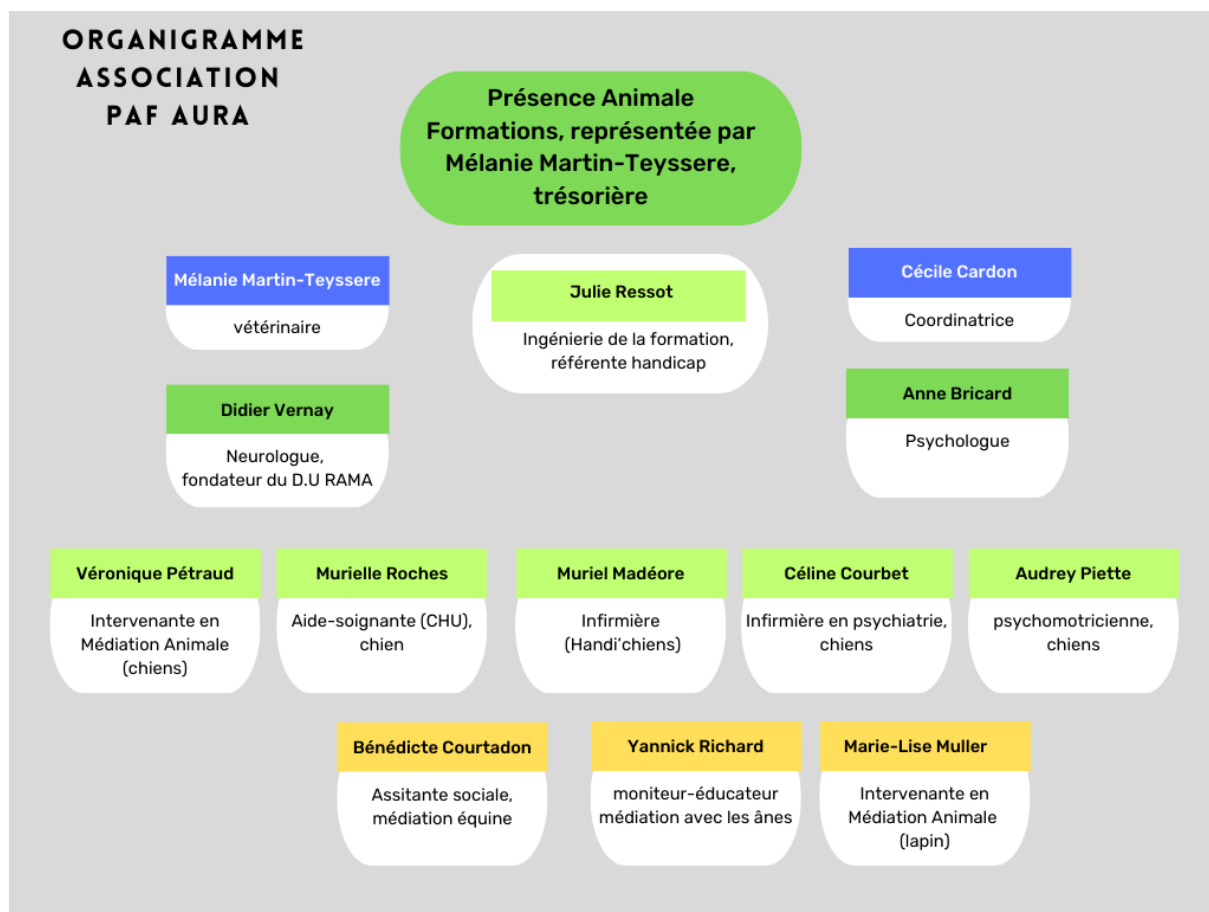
ORGANIGRAMME
ASSOCIATION
PAF AURA

Présence Animale Formations, représentée par Mélanie Martin-Teyssere, trésorière

Mélanie Martin-Teyssere

vétérinaire

Julie Ressot

Ingénierie de la formation, référente handicap

Cécile Cardon

Coordinatrice

Didier Vernay

Neurologue, fondateur du D.U RAMA

Anne Bricard

Psychologue

Véronique Pétraud

Intervenante en Médiation Animale (chiens)

Murielle Roches

Aide-soignante (CHU), chien

Muriel Madéore

Infirmière (Handi'chiens)

Céline Courbet

Infirmière en psychiatrie, chiens

Audrey Piette

psychomotricienne, chiens

Bénédicte Courtadon

Assitante sociale, médiation équine

Yannick Richard

moniteur-éducateur médiation avec les ânes

Marie-Lise Muller

Intervenante en Médiation Animale (lapin)